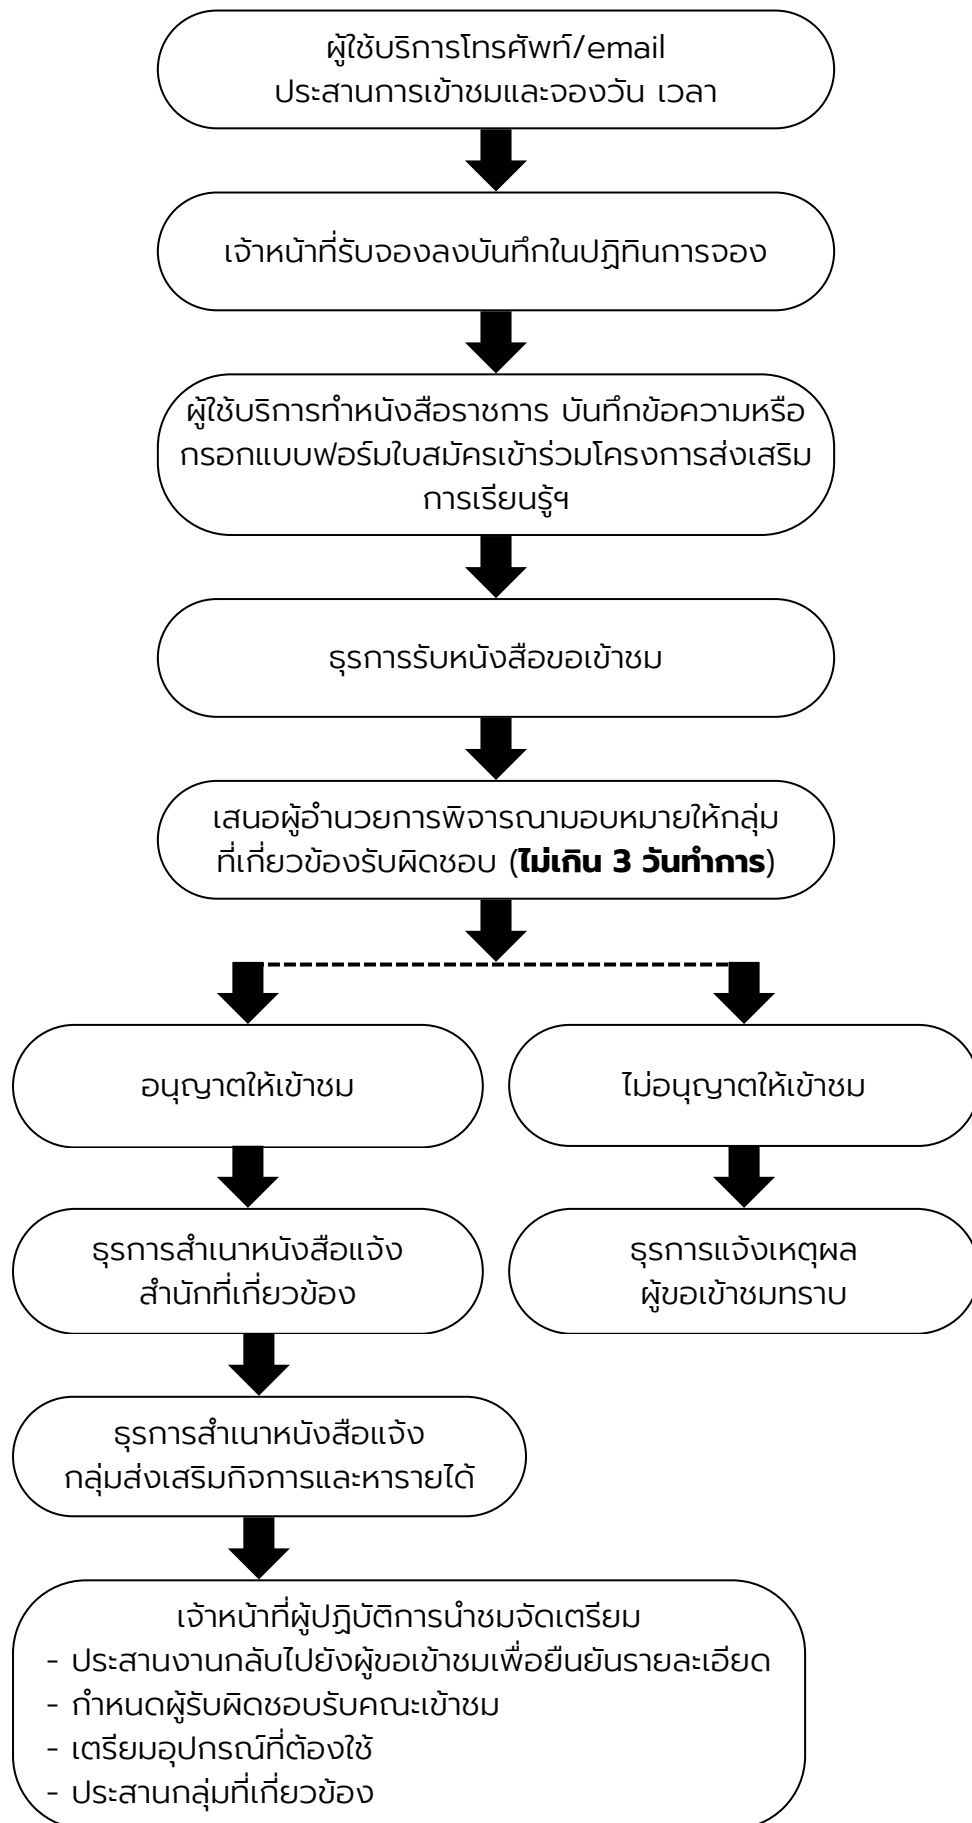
ผู้ใช้บริการโทรศัพท์/email
ประสานการเข้าชมและจองวัน เวลา

เจ้าหน้าที่รับจองลงบันทึกในปฏิทินการจอง

ผู้ใช้บริการทำหนังสือราชการ บันทึกข้อความหรือ กรอกแบบฟอร์มใบสมัครเข้าร่วมโครงการส่งเสริมการเรียนรู้ฯ

ธุรการรับหนังสือขอเข้าชม

เสนอผู้อำนวยการพิจารณามอบหมายให้กลุ่ม ที่เกี่ยวข้องรับผิดชอบ (**ไม่เกิน 3 วันทำการ**)

อนุญาตให้เข้าชม

ไม่อนุญาตให้เข้าชม

ธุรการสำเนาหนังสือแจ้ง
สำนักที่เกี่ยวข้อง

ธุรการแจ้งเหตุผล
ผู้ขอเข้าชมทราบ

ธุรการสำเนาหนังสือแจ้ง
กลุ่มส่งเสริมกิจการและหารายได้

เจ้าหน้าที่ผู้ปฏิบัติการนำชมจัดเตรียม
- ประสานงานกลับไปยังผู้ขอเข้าชมเพื่อยืนยันรายละเอียด
- กำหนดผู้รับผิดชอบรับคณะเข้าชม
- เตรียมอุปกรณ์ที่ต้องใช้
- ประสานกลุ่มที่เกี่ยวข้อง